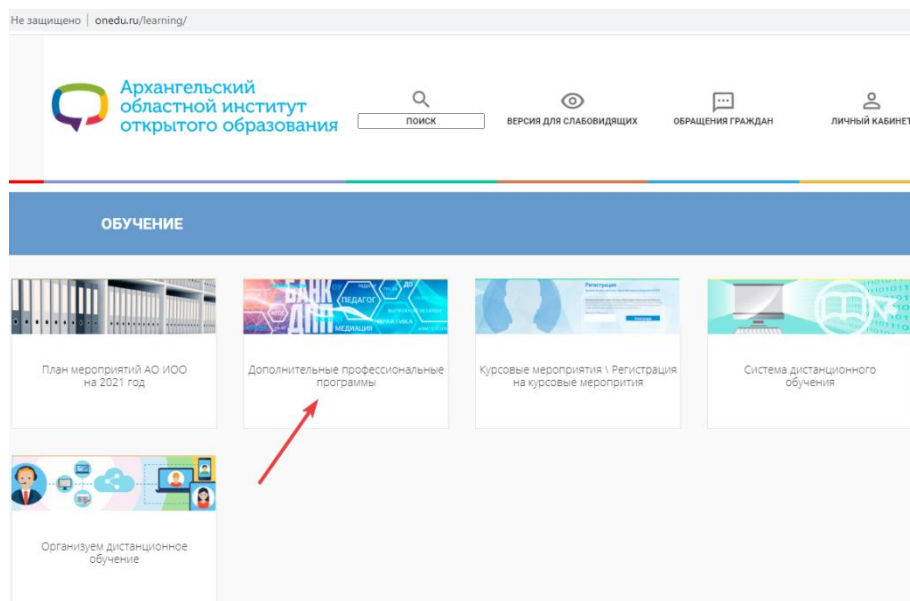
Не защищено | onedu.ru/learning/

Архангельский областной институт открытого образования

ПОИСК

ВЕРСИЯ ДЛЯ СЛАБОВИДЯЩИХ

ОБРАЩЕНИЯ ГРАЖДАН

ЛИЧНЫЙ КАБИНЕТ

ОБУЧЕНИЕ

План мероприятий АО ИОО на 2021 год

БАНК ДПП ПЕДАГОГ МЕДИАЦИЯ

Дополнительные профессиональные программы

Регистрация

Курсовые мероприятия \ Регистрация на курсовые меропрития

Система дистанционного обучения

Организуем дистанционное обучение